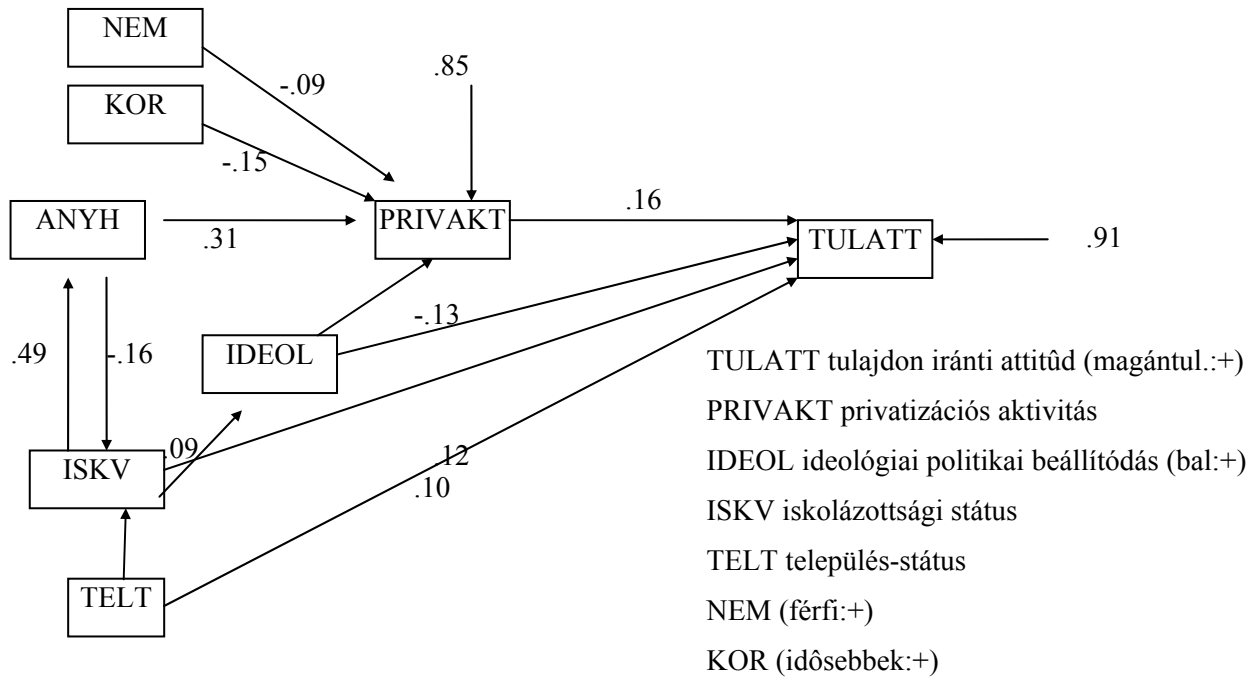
NEM

KOR

-.09

.85

-.15

ANYH

.31

PRIVAKT

.16

TULATT

.91

-.13

.49

-.16

IDEOL

.09

ISKV

.12

.10

TELT

TULATT tulajdon iránti attitûd (magántul.:+)

PRIVAKT privatizációs aktivitás

IDEOL ideológiai politikai beállítódás (bal:+)

ISKV iskolázottsági státus

TELT település-státus

NEM (férfi:+)

KOR (idôsebbek:+)